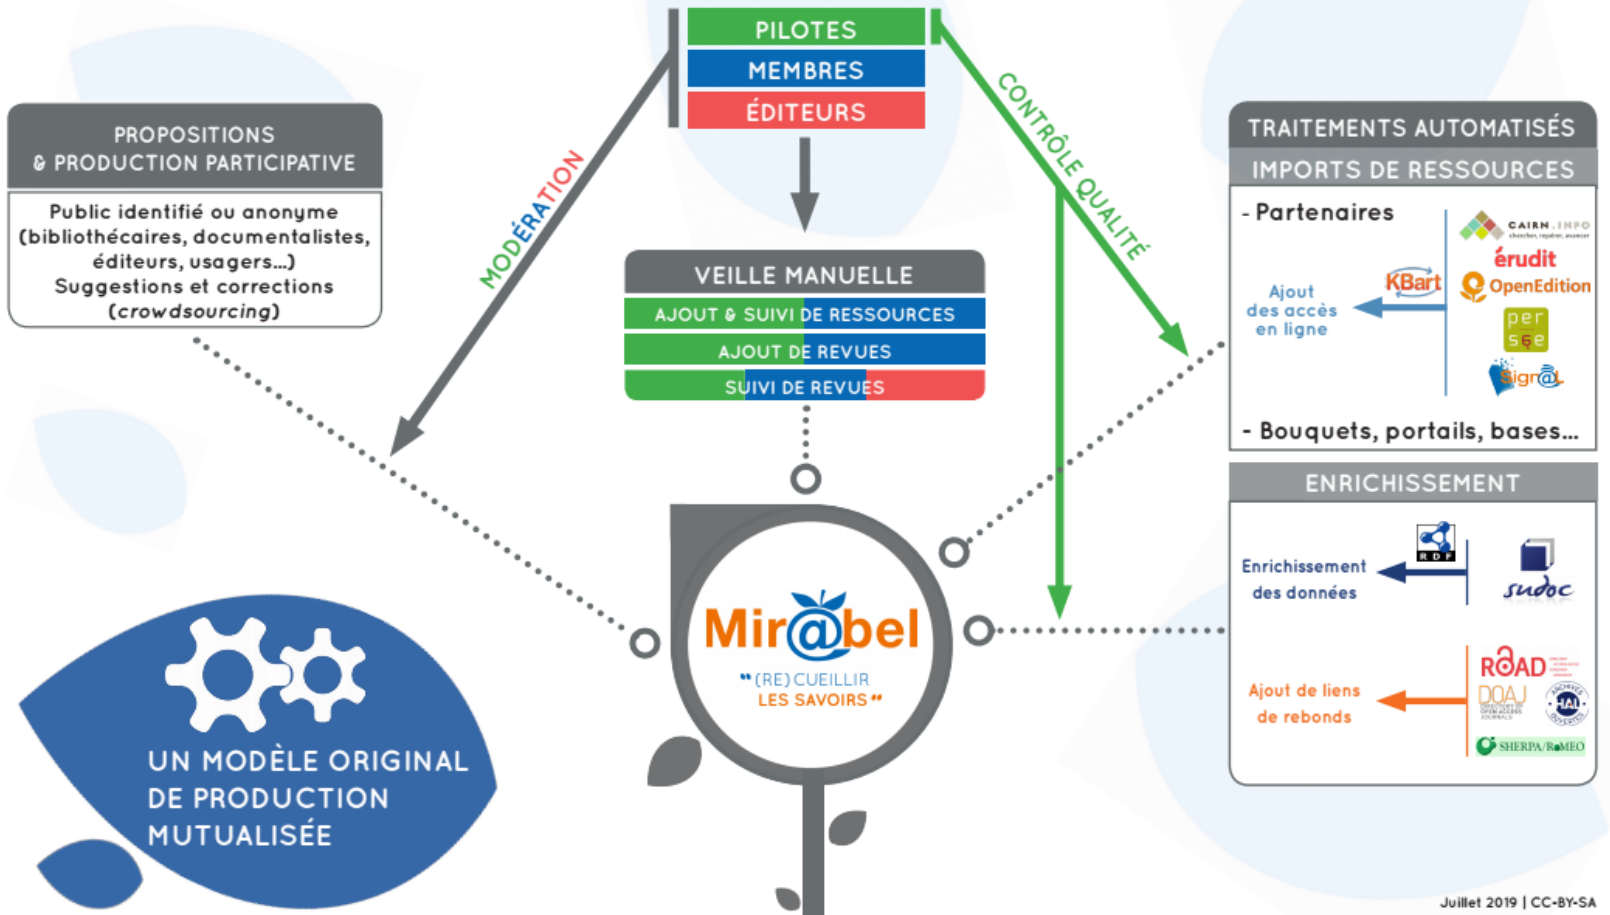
PILOTES
MEMBRES
ÉDITEURS

PROPOSITIONS
& PRODUCTION PARTICIPATIVE

Public identifié ou anonyme (bibliothécaires, documentalistes, éditeurs, usagers...) Suggestions et corrections (*crowdsourcing*)

MODÉRATION

CONTRÔLE QUALITÉ

VEILLE MANUELLE
AJOUT & SUIVI DE RESSOURCES
AJOUT DE REVUES
SUIVI DE REVUES

TRAITEMENTS AUTOMATISÉS
IMPORTS DE RESSOURCES
- Partenaires
Ajout des accès en ligne
KBart
CAIRN.INFO
érudit
OpenEdition
persée
Sign@l
- Bouquets, portails, bases...

ENRICHISSEMENT
Enrichissement des données
RDF
sudoc
Ajout de liens de rebonds
ROAD
DOAJ
HAL
SHERPA/RoMEO

Mir@bel
"(RE)CUEILLIR LES SAVOIRS"

UN MODÈLE ORIGINAL DE PRODUCTION MUTUALISÉE

Juillet 2019 | CC-BY-SA